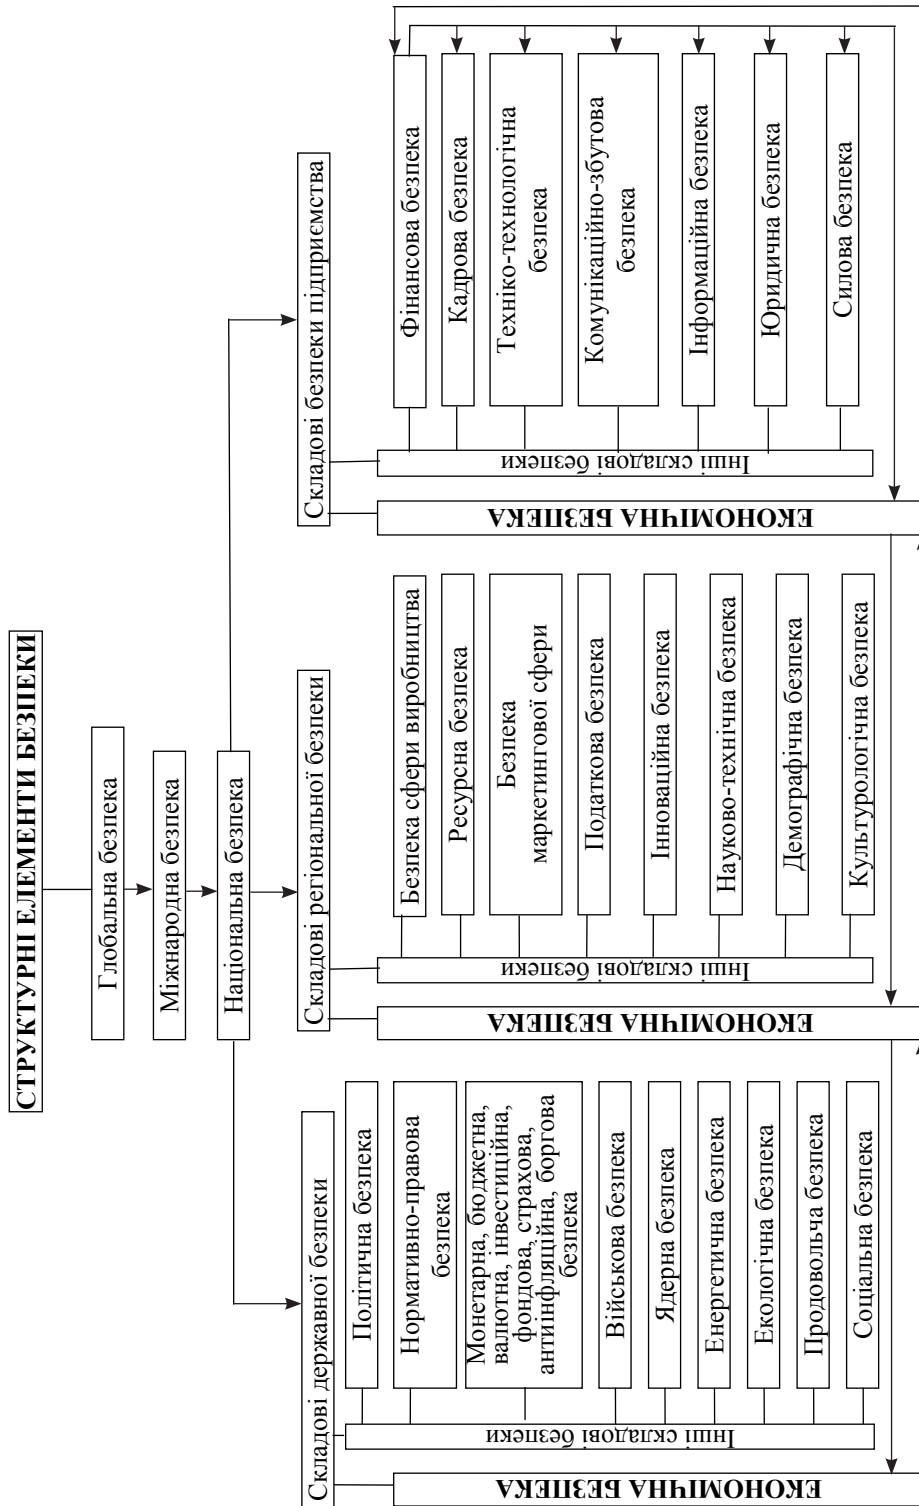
СТРУКТУРНІ ЕЛЕМЕНТИ БЕЗПЕКИ

Глобальна безпека

Міжнародна безпека

Національна безпека

Складові державної безпеки

Політична безпека

Нормативно-правова безпека

Монетарна, бюджетна, валютна, інвестиційна, фондова, страхова, антиінфляційна, боргова безпека

Військова безпека

Ядерна безпека

Енергетична безпека

Екологічна безпека

Продовольча безпека

Соціальна безпека

Інші складові безпеки

ЕКОНОМІЧНА БЕЗПЕКА

Складові регіональної безпеки

Безпека сфери виробництва

Ресурсна безпека

Безпека маркетингової сфери

Податкова безпека

Інноваційна безпека

Науково-технічна безпека

Демографічна безпека

Культурологічна безпека

Інші складові безпеки

ЕКОНОМІЧНА БЕЗПЕКА

Складові безпеки підприємства

Фінансова безпека

Кадрова безпека

Техніко-технологічна безпека

Комунікаційно-збутова безпека

Інформаційна безпека

Юридична безпека

Силова безпека

Інші складові безпеки

ЕКОНОМІЧНА БЕЗПЕКА